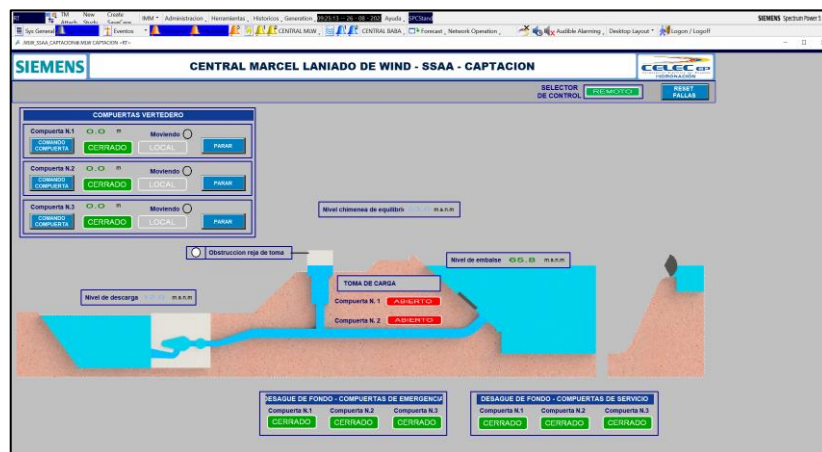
TM Attach New Study Create SaveCase IMM Administracion Herramientas Historicos Generation 08:25:13 — 26 - 08 - 202 Ayuda SPCStand SIEMENS Spectrum Power 5

Sys General Eventos CENTRAL MLW CENTRAL BABA Forecast Network Operation Audible Alarming Desktop Layout Logon / Logoff

MSM_SSAA_CAPTACION MLM CAPTACION <EY>

SIEMENS

CENTRAL MARCEL LANIADO DE WIND - SSAA - CAPTACION

CELEC EP HIDRONACIÓN

SELECTOR DE CONTROL REMOTO

RESET FALLAS

COMPUERTAS VERTEDERO

Compuerta N.1 0.0 m Moviendo
COMANDO COMPUERTA CERRADO LOCAL PARAR

Compuerta N.2 0.0 m Moviendo
COMANDO COMPUERTA CERRADO LOCAL PARAR

Compuerta N.3 0.0 m Moviendo
COMANDO COMPUERTA CERRADO LOCAL PARAR

Nivel chimenea de equilibrio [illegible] m.s.n.m

Obstruccion reja de toma

Nivel de embalse 65.8 m.s.n.m

TOMA DE CARGA

Compuerta N. 1 ABIERTO

Compuerta N. 2 ABIERTO

Nivel de descarga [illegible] m.s.n.m

DESAGUE DE FONDO - COMPUERTAS DE EMERGENCIA
Compuerta N.1 Compuerta N.2 Compuerta N.3
CERRADO CERRADO CERRADO

DESAGUE DE FONDO - COMPUERTAS DE SERVICIO
Compuerta N.1 Compuerta N.2 Compuerta N.3
CERRADO CERRADO CERRADO